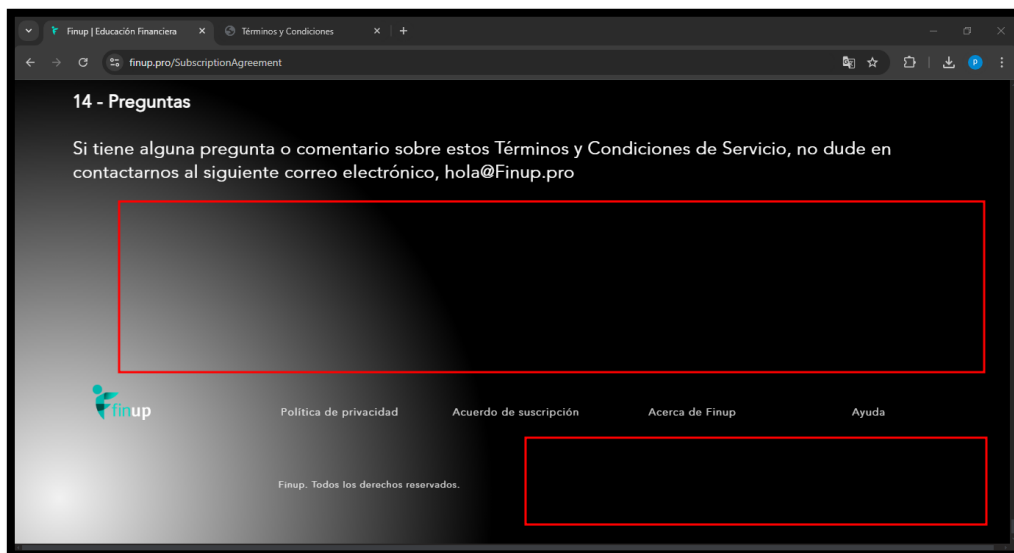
Finup | Educación Financiera
Términos y Condiciones
finup.pro/SubscriptionAgreement

14 - Preguntas

Si tiene alguna pregunta o comentario sobre estos Términos y Condiciones de Servicio, no dude en contactarnos al siguiente correo electrónico, hola@Finup.pro

finup

Política de privacidad
Acuerdo de suscripción
Acerca de Finup
Ayuda

Finup. Todos los derechos reservados.